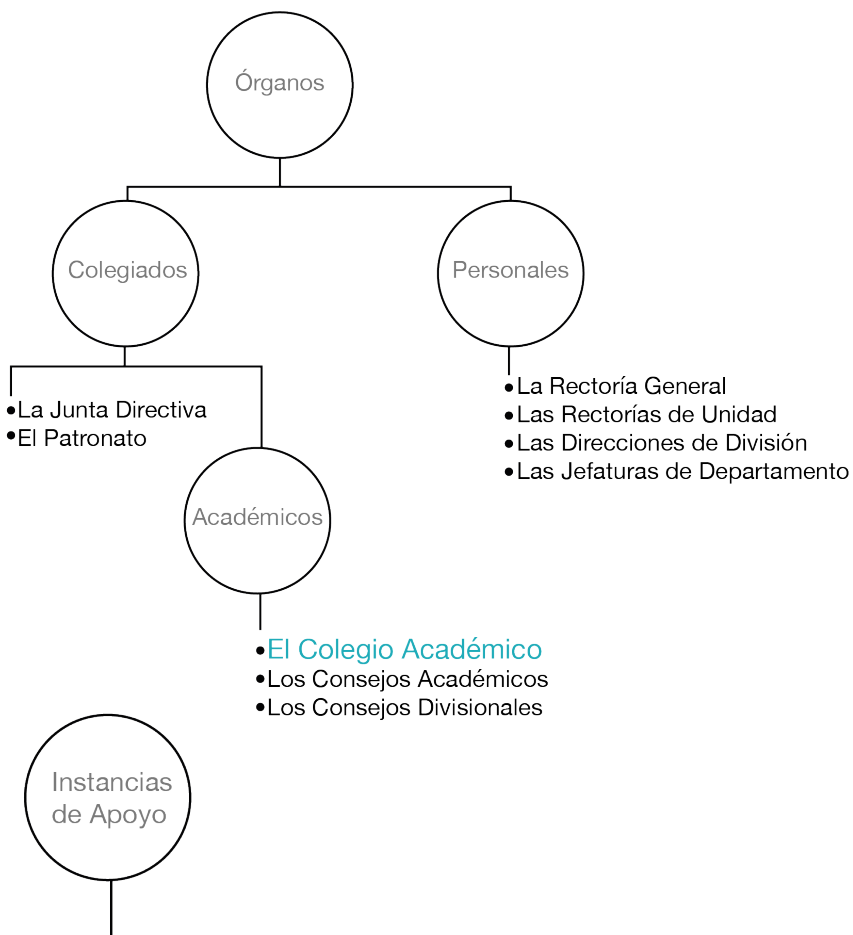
Órganos

Colegiados

Personales

•La Junta Directiva
•El Patronato

•La Rectoría General
•Las Rectorías de Unidad
•Las Direcciones de División
•Las Jefaturas de Departamento

Académicos

•El Colegio Académico
•Los Consejos Académicos
•Los Consejos Divisionales

Instancias de Apoyo